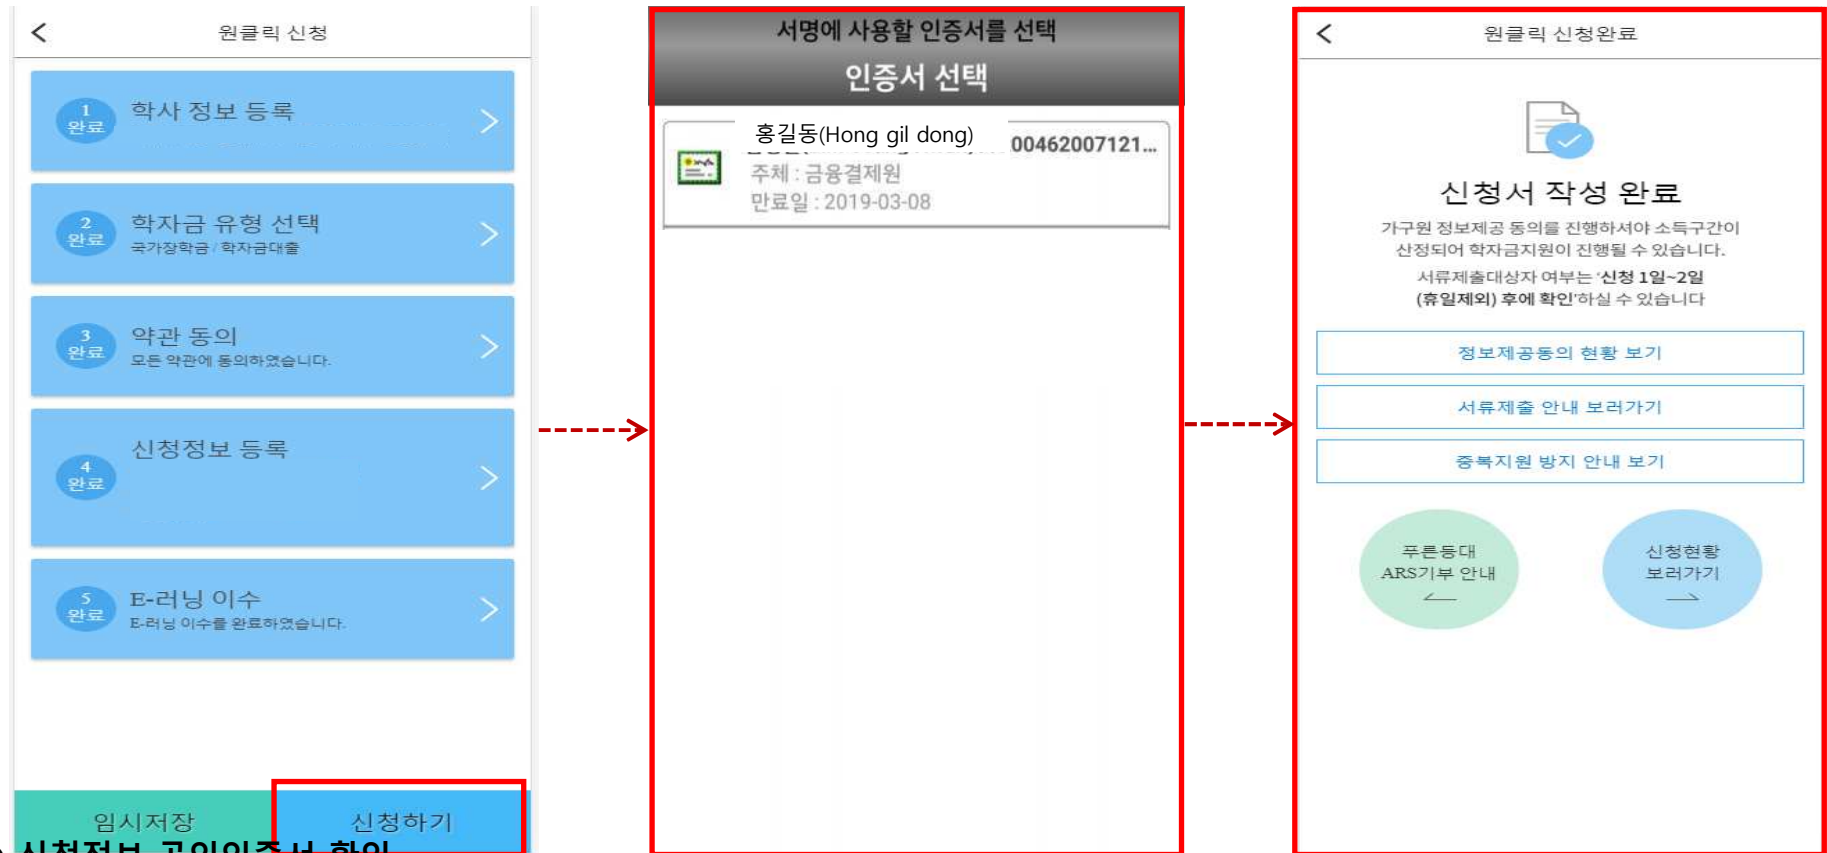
원클릭 신청

1 완료 학사 정보 등록

2 완료 학자금 유형 선택
국가장학금 / 학자금대출

3 완료 약관 동의
모든 약관에 동의하였습니다.

4 완료 신청정보 등록

5 완료 E-러닝 이수
E-러닝 이수를 완료하였습니다.

임시저장 신청하기

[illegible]

서명에 사용할 인증서를 선택
인증서 선택

홍길동(Hong gil dong) 00462007121...
주체 : 금융결제원
만료일 : 2019-03-08

원클릭 신청완료

신청서 작성 완료

가구원 정보제공 동의를 진행하셔야 소득구간이 산정되어 학자금지원이 진행될 수 있습니다.
서류제출대상자 여부는 '신청 1일~2일 (휴일제외) 후에 확인'하실 수 있습니다

정보제공동의 현황 보기
서류제출 안내 보러가기
중복지원 방지 안내 보기

푸른등대 ARS기부 안내

신청현황 보러가기